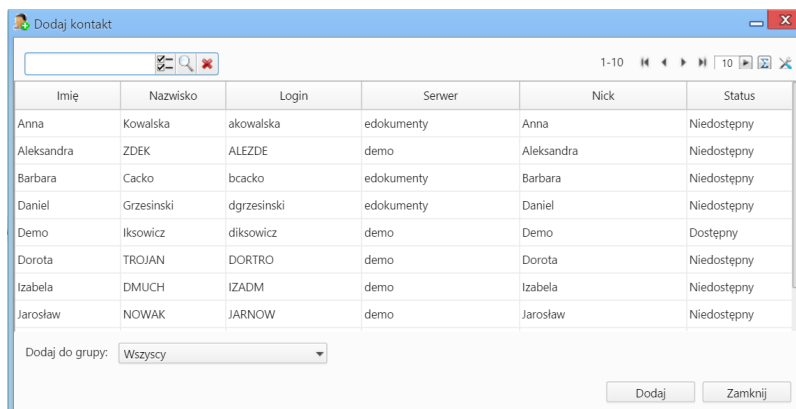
Dodaj kontakt

1-10 10

| Imię | Nazwisko | Login | Serwer | Nick | Status |
|---|---|---|---|---|---|
| Anna | Kowalska | akowalska | edokumenty | Anna | Niedostępny |
| Aleksandra | ZDEK | ALEZDE | demo | Aleksandra | Niedostępny |
| Barbara | Cacko | bcacko | edokumenty | Barbara | Niedostępny |
| Daniel | Grzesinski | dgrzesinski | edokumenty | Daniel | Niedostępny |
| Demo | Iksowicz | diksowicz | demo | Demo | Dostępny |
| Dorota | TROJAN | DORTRO | demo | Dorota | Niedostępny |
| Izabela | DMUCH | IZADM | demo | Izabela | Niedostępny |
| Jarosław | NOWAK | JARNOW | demo | Jarosław | Niedostępny |

Dodaj do grupy: Wszyscy

Dodaj Zamknij